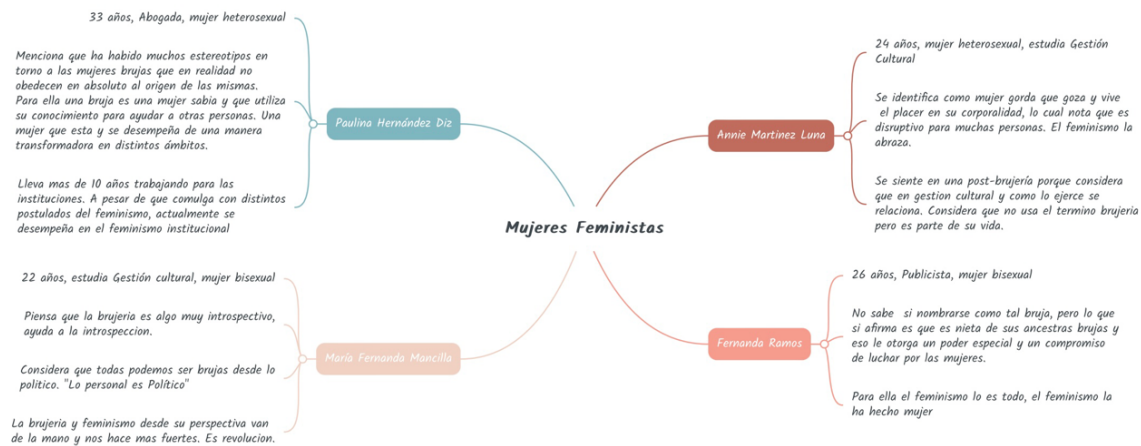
Mujeres Feministas

Paulina Hernández Diz

33 años, Abogada, mujer heterosexual

Menciona que ha habido muchos estereotipos en torno a las mujeres brujas que en realidad no obedecen en absoluto al origen de las mismas. Para ella una bruja es una mujer sabia y que utiliza su conocimiento para ayudar a otras personas. Una mujer que esta y se desempeña de una manera transformadora en distintos ámbitos.

Lleva mas de 10 años trabajando para las instituciones. A pesar de que comulga con distintos postulados del feminismo, actualmente se desempeña en el feminismo institucional

Annie Martinez Luna

24 años, mujer heterosexual, estudia Gestión Cultural

Se identifica como mujer gorda que goza y vive el placer en su corporalidad, lo cual nota que es disruptivo para muchas personas. El feminismo la abraza.

Se siente en una post-brujería porque considera que en gestion cultural y como lo ejerce se relaciona. Considera que no usa el termino brujeria pero es parte de su vida.

María Fernanda Mancilla

22 años, estudia Gestión cultural, mujer bisexual

Piensa que la brujeria es algo muy introspectivo, ayuda a la introspeccion.

Considera que todas podemos ser brujas desde lo politico. "Lo personal es Político"

La brujeria y feminismo desde su perspectiva van de la mano y nos hace mas fuertes. Es revolucion.

Fernanda Ramos

26 años, Publicista, mujer bisexual

No sabe si nombrarse como tal bruja, pero lo que si afirma es que es nieta de sus ancestras brujas y eso le otorga un poder especial y un compromiso de luchar por las mujeres.

Para ella el feminismo lo es todo, el feminismo la ha hecho mujer